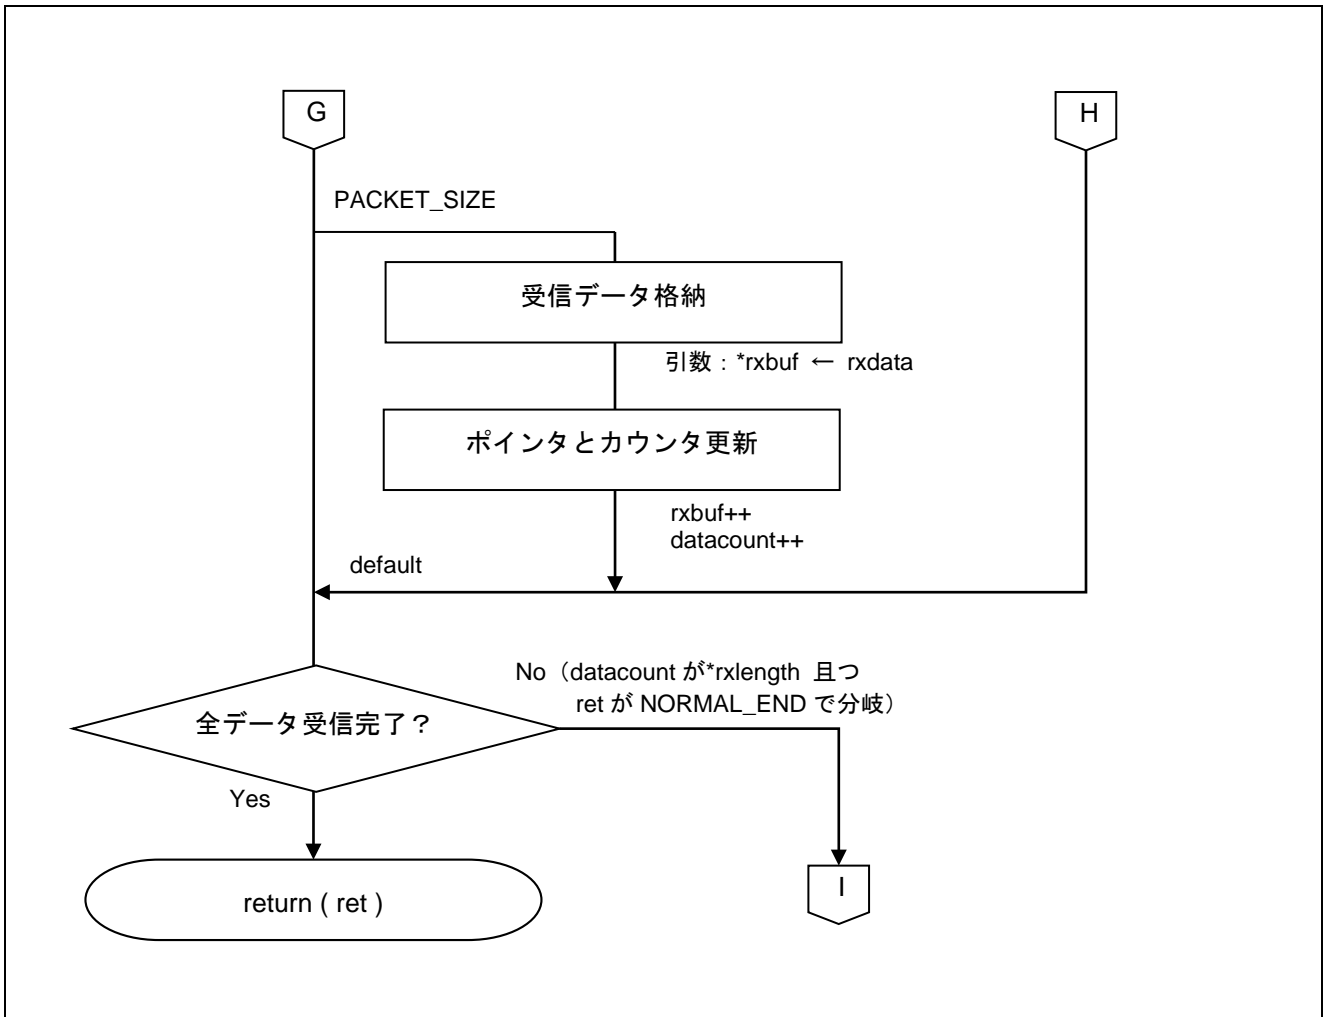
G

H

PACKET_SIZE

受信データ格納

引数：*rxbuf ← rxdata

ポインタとカウンタ更新

rxbuf++
datacount++

default

No（datacount が*rxlength 且つ ret が NORMAL_END で分岐）

全データ受信完了？

Yes

return ( ret )

I